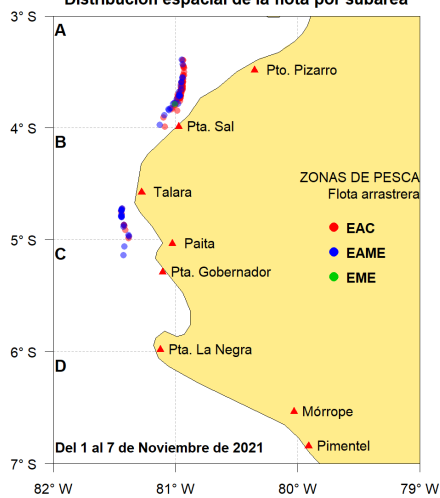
Distribución espacial de la flota por subárea

3° S
4° S
5° S
6° S
7° S

A
B
C
D

Pto. Pizarro
Pta. Sal
Talara
Paita
Pta. Gobernador
Pta. La Negra
Mórrope
Pimentel

ZONAS DE PESCA
Flota arrastrera
EAC
EAME
EME

Del 1 al 7 de Noviembre de 2021

82° W
81° W
80° W
79° W